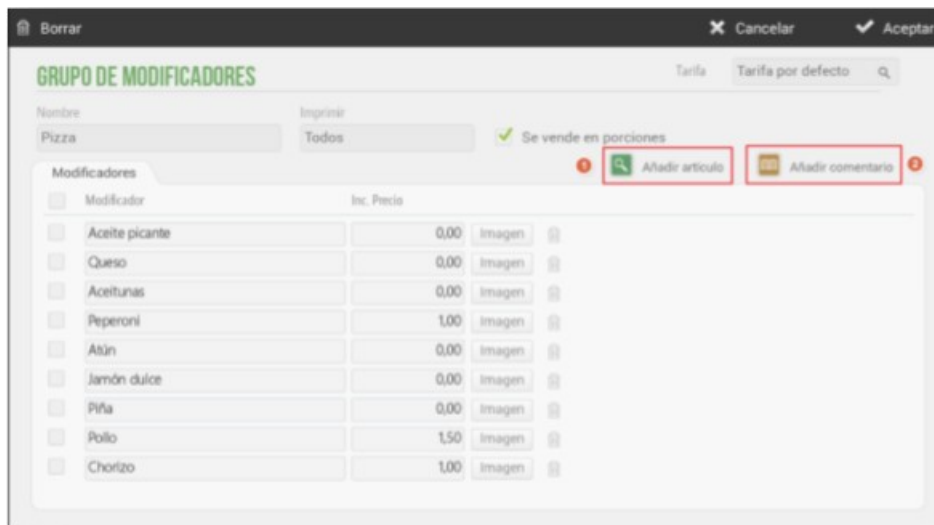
Borrar

Cancelar

Aceptar

GRUPO DE MODIFICADORES

Tarifa

Tarifa por defecto

Nombre

Pizza

Imprimir

Todos

Se vende en porciones

Modificadores

1

Añadir articulo

Añadir comentario

2

| | Modificador | Inc. Precio | | |
|---|---|---|---|---|
| | Aceite picante | 0,00 | Imagen | |
| | Queso | 0,00 | Imagen | |
| | Aceitunas | 0,00 | Imagen | |
| | Peperoni | 1,00 | Imagen | |
| | Atún | 0,00 | Imagen | |
| | Jamón dulce | 0,00 | Imagen | |
| | Piña | 0,00 | Imagen | |
| | Pollo | 1,50 | Imagen | |
| | Chorizo | 1,00 | Imagen | |